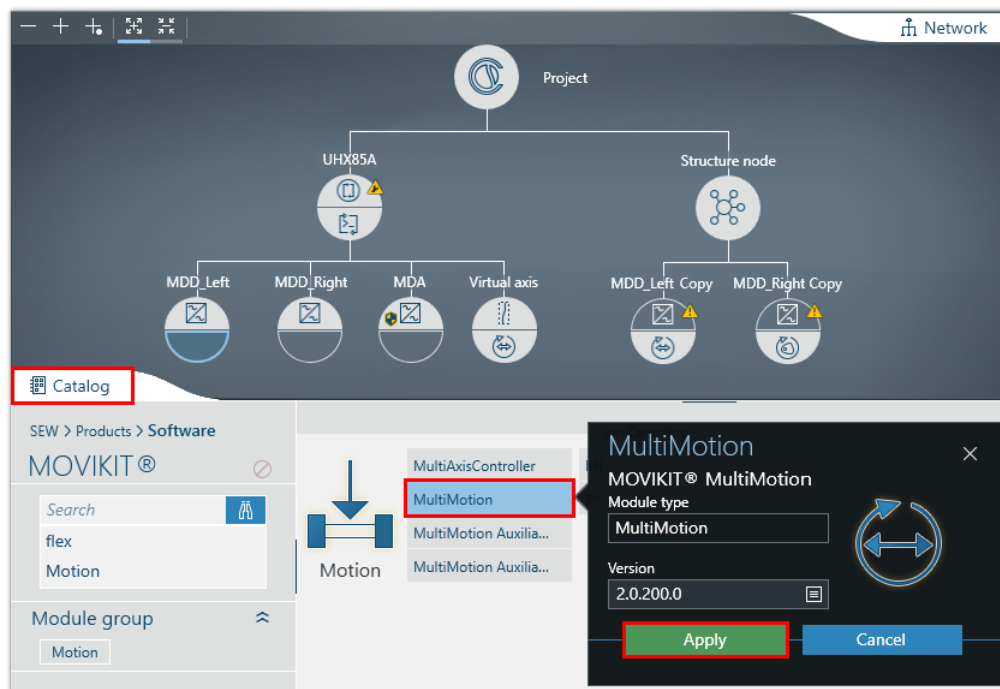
Network

Project

UHX85A

Structure node

MDD_Left

MDD_Right

MDA

Virtual axis

MDD_Left Copy

MDD_Right Copy

Catalog

SEW > Products > Software

MOVIKIT®

Search

flex

Motion

Module group

Motion

Motion

MultiAxisController

MultiMotion

MultiMotion Auxilia...

MultiMotion Auxilia...

MultiMotion

MOVIKIT® MultiMotion

Module type

MultiMotion

Version

2.0.200.0

Apply

Cancel